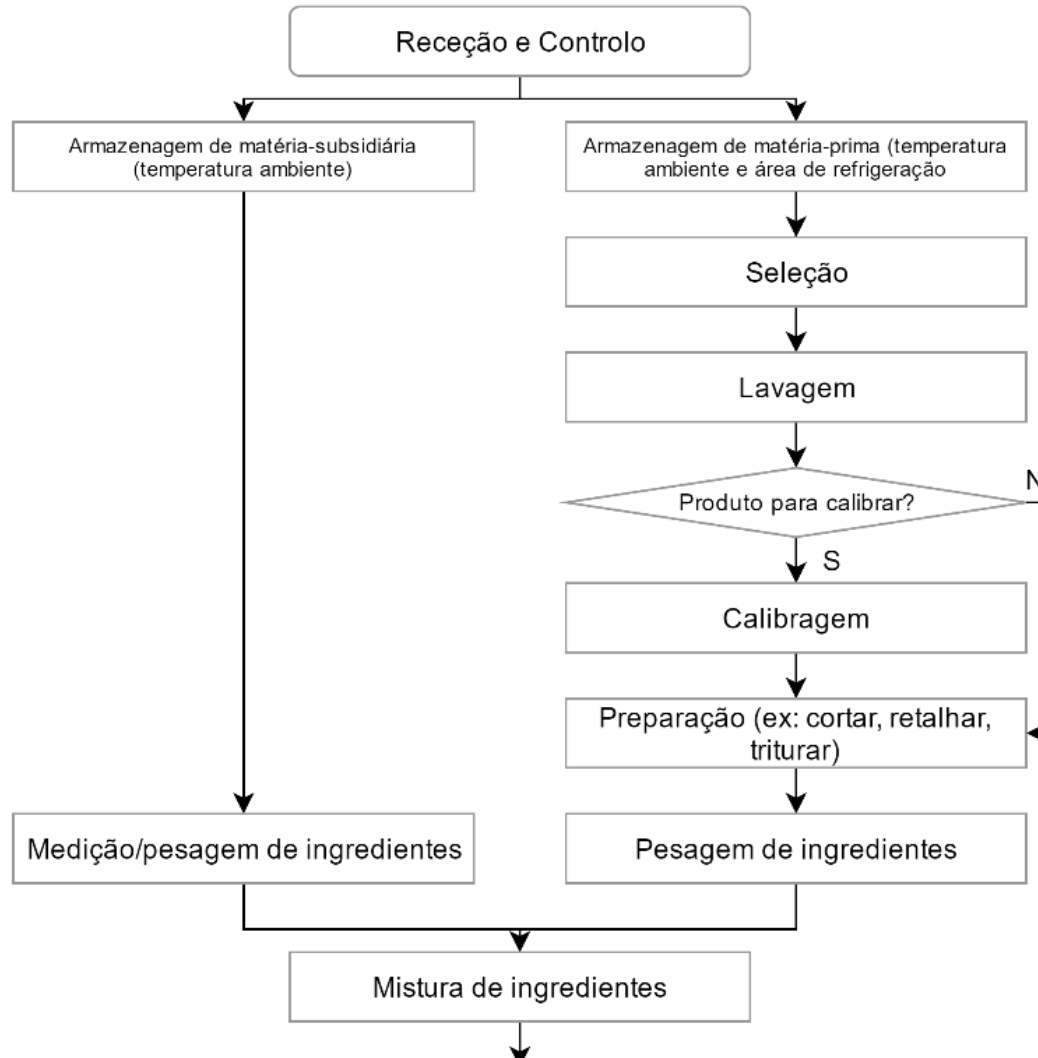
Receção e Controlo

Armazenagem de matéria-subsidiária (temperatura ambiente)

Armazenagem de matéria-prima (temperatura ambiente e área de refrigeração

Seleção

Lavagem

Produto para calibrar?

N

S

Calibragem

Preparação (ex: cortar, retalhar, triturar)

Medição/pesagem de ingredientes

Pesagem de ingredientes

Mistura de ingredientes